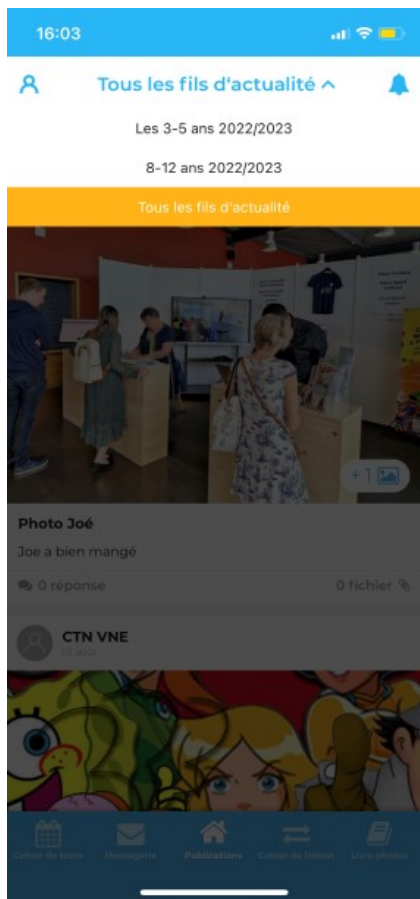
16:03

Tous les fils d'actualité ^

Les 3-5 ans 2022/2023

8-12 ans 2022/2023

Tous les fils d'actualité

+1

Photo Joé

Joe a bien mangé

0 réponse

0 fichier

CTN VNE

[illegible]

Cahier de texte
Messagerie
Publications
Cahier de liaison
Livre photos